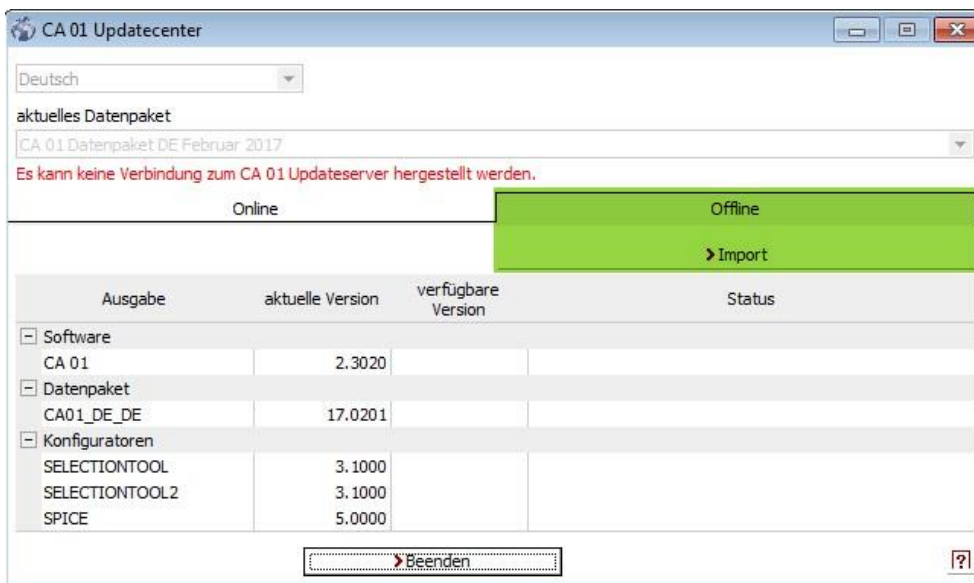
CA 01 Updatecenter

Deutsch

aktuelles Datenpaket

CA 01 Datenpaket DE Februar 2017

Es kann keine Verbindung zum CA 01 Updateserver hergestellt werden.

Online

Offline

> Import

| Ausgabe | aktuelle Version | verfügbare Version | Status |
|---|---|---|---|
| ⊟ Software | | | |
| CA 01 | 2.3020 | | |
| ⊟ Datenpaket | | | |
| CA01_DE_DE | 17.0201 | | |
| ⊟ Konfiguratoren | | | |
| SELECTIONTOOL | 3.1000 | | |
| SELECTIONTOOL2 | 3.1000 | | |
| SPICE | 5.0000 | | |

> Beenden

?